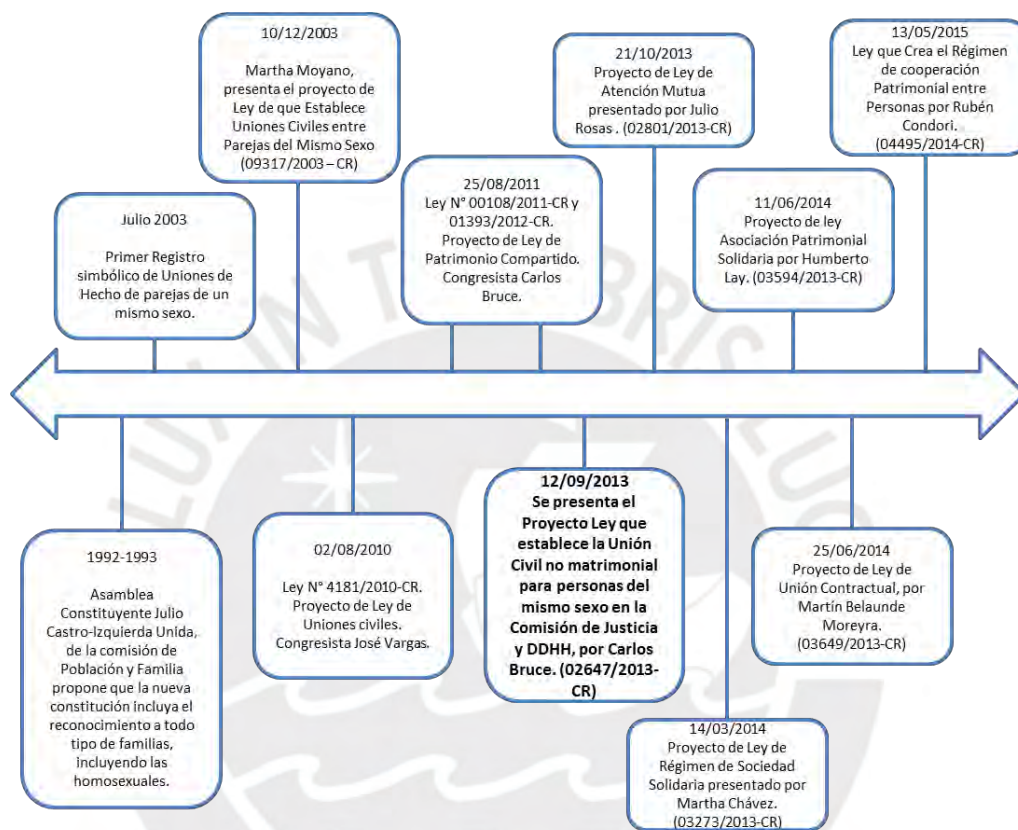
Julio 2003

Primer Registro simbólico de Uniones de Hecho de parejas de un mismo sexo.

10/12/2003

Martha Moyano, presenta el proyecto de Ley de que Establece Uniones Civiles entre Parejas del Mismo Sexo (09317/2003 – CR)

25/08/2011
Ley N° 00108/2011-CR y 01393/2012-CR. Proyecto de Ley de Patrimonio Compartido. Congresista Carlos Bruce.

21/10/2013
Proyecto de Ley de Atención Mutua presentado por Julio Rosas . (02801/2013-CR)

11/06/2014
Proyecto de ley Asociación Patrimonial Solidaria por Humberto Lay. (03594/2013-CR)

13/05/2015
Ley que Crea el Régimen de cooperación Patrimonial entre Personas por Rubén Condori. (04495/2014-CR)

1992-1993

Asamblea Constituyente Julio Castro-Izquierda Unida, de la comisión de Población y Familia propone que la nueva constitución incluya el reconocimiento a todo tipo de familias, incluyendo las homosexuales.

02/08/2010

Ley N° 4181/2010-CR. Proyecto de Ley de Uniones civiles. Congresista José Vargas.

**12/09/2013**
**Se presenta el Proyecto Ley que establece la Unión Civil no matrimonial para personas del mismo sexo en la Comisión de Justicia y DDHH, por Carlos Bruce. (02647/2013-CR)**

14/03/2014
Proyecto de Ley de Régimen de Sociedad Solidaria presentado por Martha Chávez. (03273/2013-CR)

25/06/2014
Proyecto de Ley de Unión Contractual, por Martín Belaunde Moreyra. (03649/2013-CR)